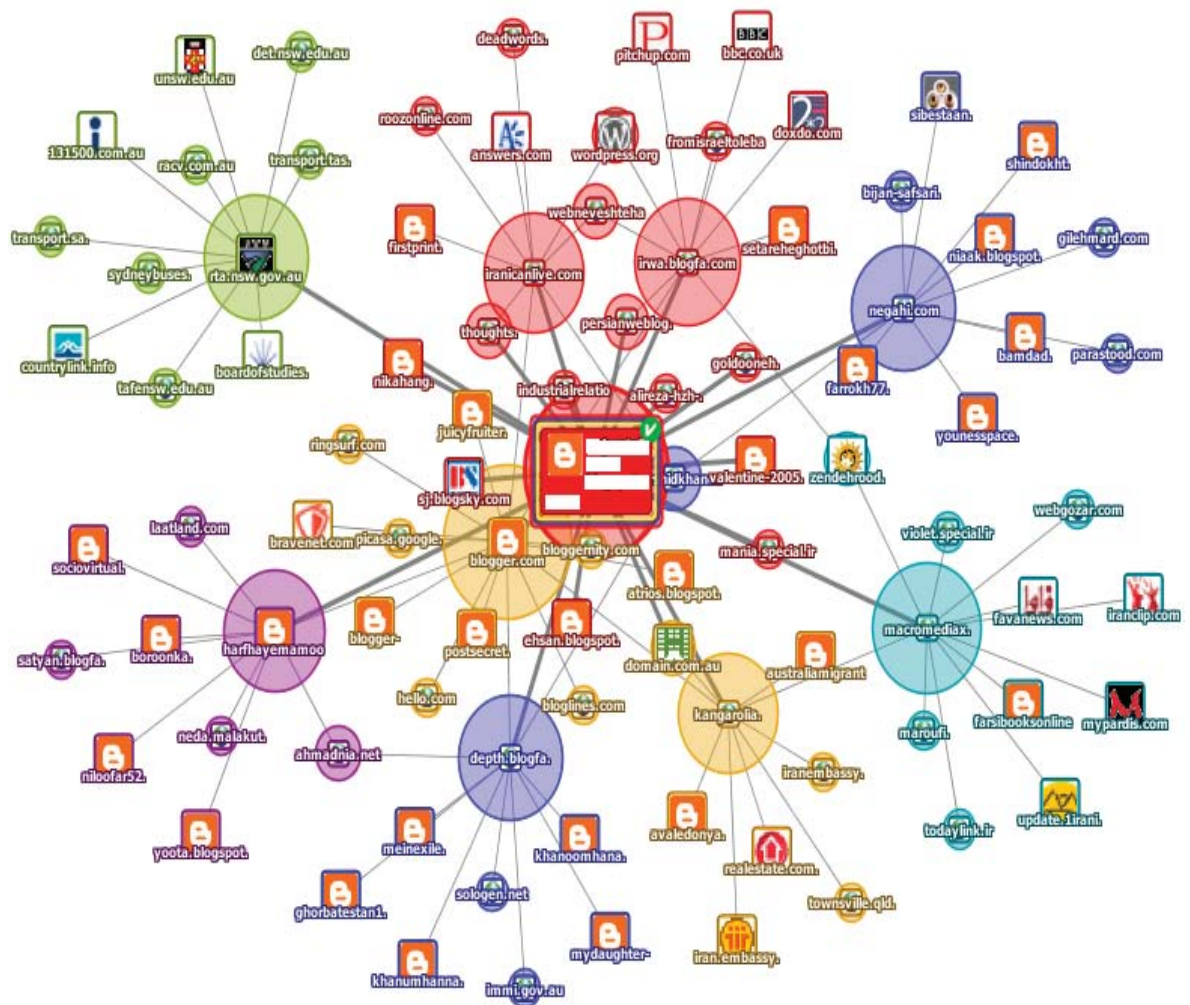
deadwords.
pitchup.com
BBC
bbc.co.uk
unsw.edu.au
det.nsw.edu.au
roozonline.com
answers.com
wordpress.org
fromisraeltoleba
doxdo.com
sibestaan.
131500.com.au
racv.com.au
transport.tas.
shindokht.
bijan-safsari.
webneveshteha
firstprint.
setareheghotbi.
transport.sa.
sydneybuses.
rta.nsw.gov.au
iranicanlive.com
irwa.blogfa.com
niaak.blogspot.
gilehmard.com
negahi.com
thoughts.
persianweblog.
countrylink.info
boardofstudies.
bamdad.
parastood.com
tafensw.edu.au
nikahang.
goldooneh.
farrokh77.
industrialrelatio
alireza-hzh-.
juicyfruiter.
younesspace.
ringsurf.com
sj.blogsky.com
hidkhan
valentine-2005.
zendehrood.
laatland.com
bravenet.com
picasa.google.
violet.special.ir
webgozar.com
sociovirtual.
blogger.com
bloggernity.com
mania.special.ir
atrios.blogspot.
favanews.com
iranclip.com
harfhayemamoo
blogger-
macromediax.
satyan.blogfa.
boroonka.
postsecret.
ehsan.blogspot.
domain.com.au
australiamigrant
hello.com
bloglines.com
kangarolia.
farsibooksonline
mypardis.com
neda.malakut.
maroufi.
ahmadnia.net
depth.blogfa.
niloofar52.
iranembassy.
update.1irani.
todaylink.ir
avaledonya.
yoota.blogspot.
meinexile.
khanoomhana.
realestate.com.
townsville.qld.
sologen.net
ghorbatestan1.
mydaughter-
iran.embassy.
khanumhanna.
immi.gov.au